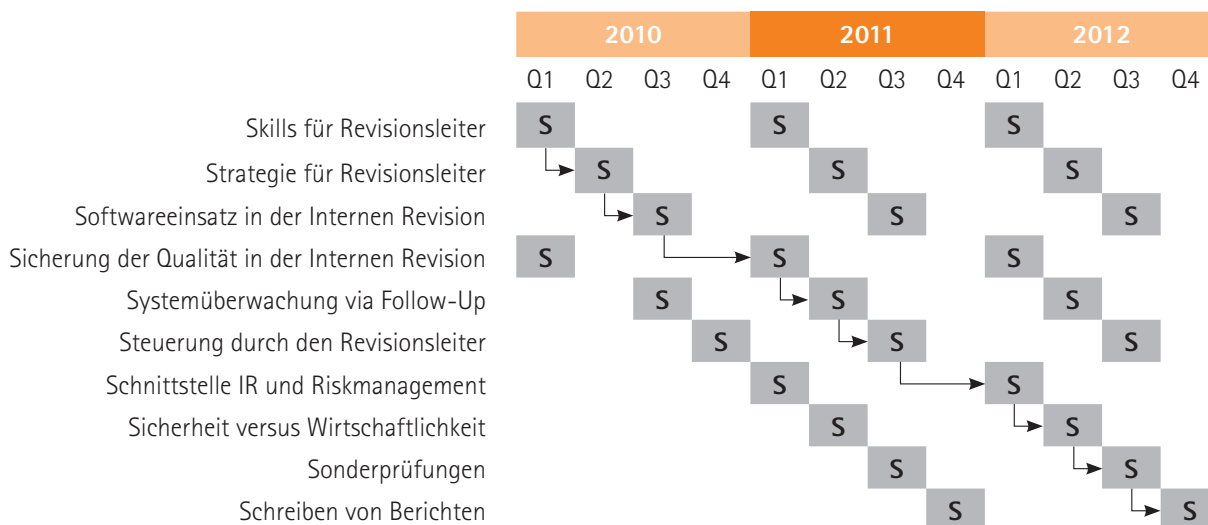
| | 2010 | | | | 2011 | | | | 2012 | | | |
|---|---|---|---|---|---|---|---|---|---|---|---|---|
| | Q1 | Q2 | Q3 | Q4 | Q1 | Q2 | Q3 | Q4 | Q1 | Q2 | Q3 | Q4 |
| Skills für Revisionsleiter | S | | | | S | | | | S | | | |
| Strategie für Revisionsleiter | | S | | | | S | | | | S | | |
| Softwareeinsatz in der Internen Revision | | | S | | | | S | | | | S | |
| Sicherung der Qualität in der Internen Revision | S | | | | S | | | | S | | | |
| Systemüberwachung via Follow-Up | | | S | | | S | | | | S | | |
| Steuerung durch den Revisionsleiter | | | | S | | | S | | | | S | |
| Schnittstelle IR und Riskmanagement | | | | | S | | | | S | | | |
| Sicherheit versus Wirtschaftlichkeit | | | | | | S | | | | S | | |
| Sonderprüfungen | | | | | | | S | | | | S | |
| Schreiben von Berichten | | | | | | | | S | | | | S |